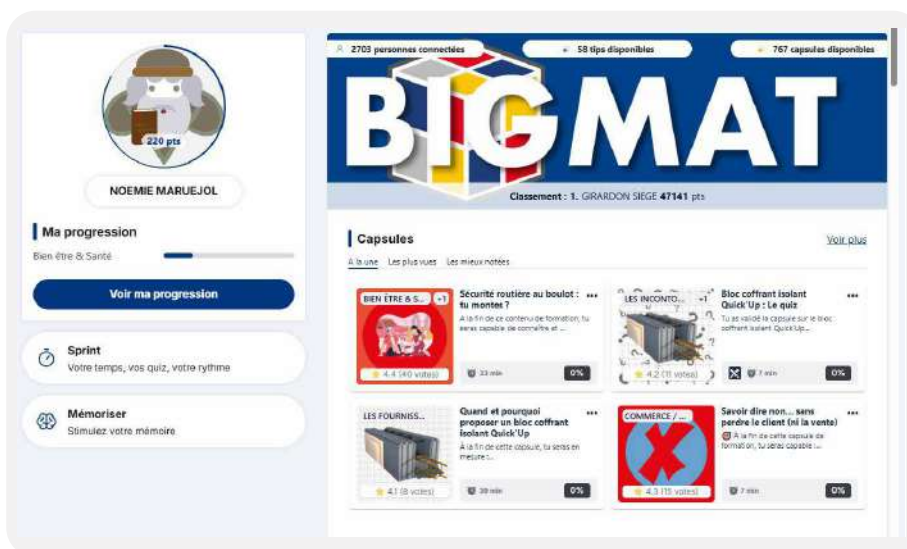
220 pts

NOEMIE MARUEJOL

Ma progression

Bien être & Santé

Voir ma progression

Sprint
Votre temps, vos quiz, votre rythme

Mémoriser
Stimulez votre mémoire

2703 personnes connectées

58 tips disponibles

767 capsules disponibles

BIGMAT

Classement : 1. GIRARDON SIEGE 47141 pts

Capsules

Voir plus

A la une Les plus vues Les mieux notées

BIEN ÊTRE & S... +1

4.4 (40 votes)

Sécurité routière au boulot : tu montes ?

A la fin de ce contenu de formation, tu seras capable de connaître et ...

23 min

0%

LES INCONTO... +1

4.2 (11 votes)

Bloc coffrant isolant Quick'Up : Le quiz

Tu as validé la capsule sur le bloc coffrant isolant Quick'Up...

7 min

0%

LES FOURNISS...

4.1 (8 votes)

Quand et pourquoi proposer un bloc coffrant isolant Quick'Up

A la fin de cette capsule, tu seras en mesure ...

30 min

0%

COMMERCE / ...

4.3 (15 votes)

Savoir dire non... sans perdre le client (ni la vente)

A la fin de cette capsule de formation, tu seras capable ...

7 min

0%